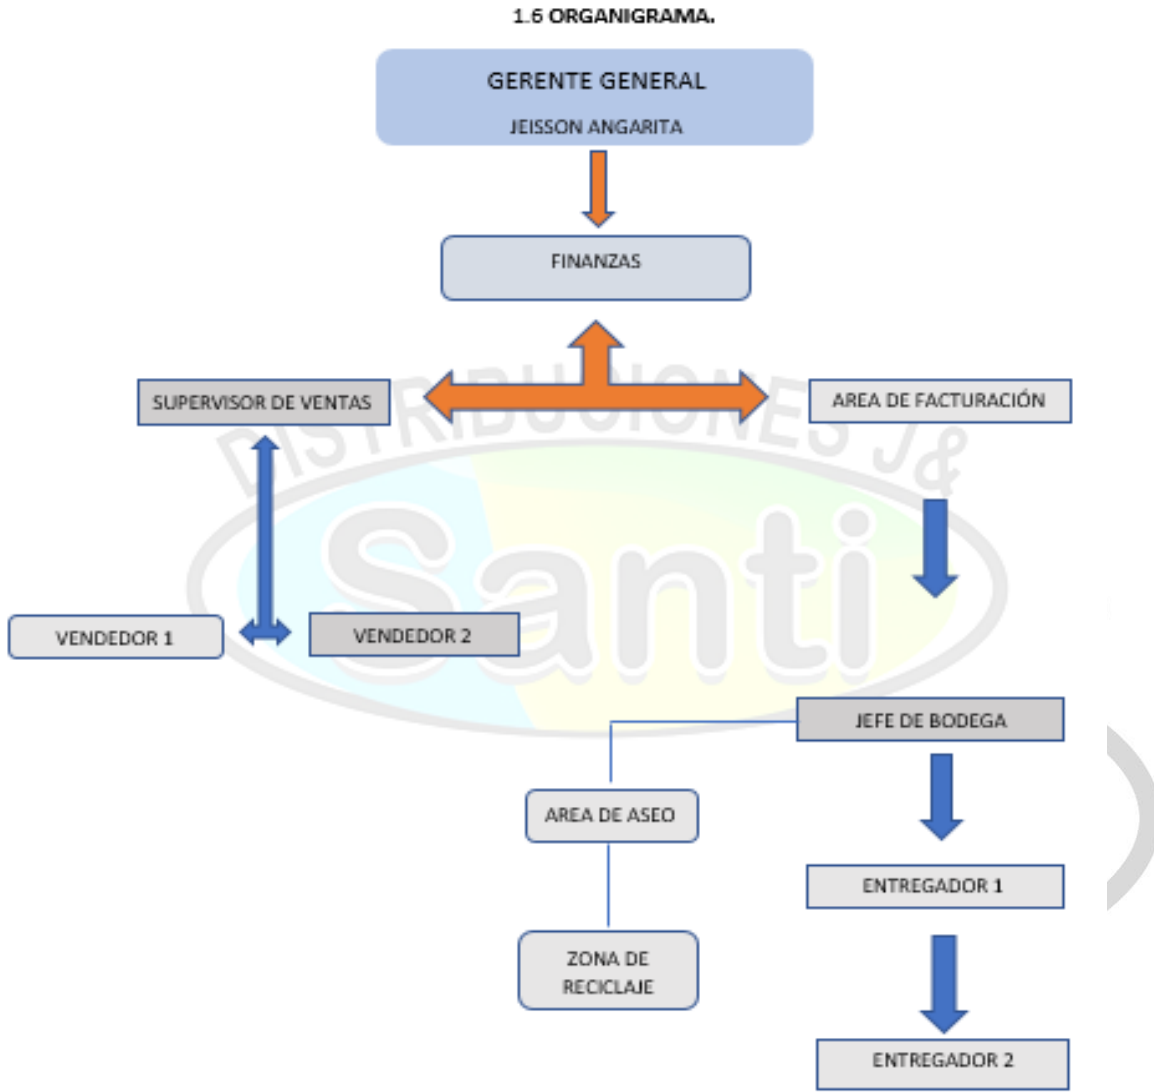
1.6 ORGANIGRAMA.

GERENTE GENERAL
JEISSON ANGARITA

FINANZAS

SUPERVISOR DE VENTAS

AREA DE FACTURACIÓN

DISTRIBUCIONES J&
Santi

VENDEDOR 1

VENDEDOR 2

JEFE DE BODEGA

AREA DE ASEO

ENTREGADOR 1

ZONA DE RECICLAJE

ENTREGADOR 2